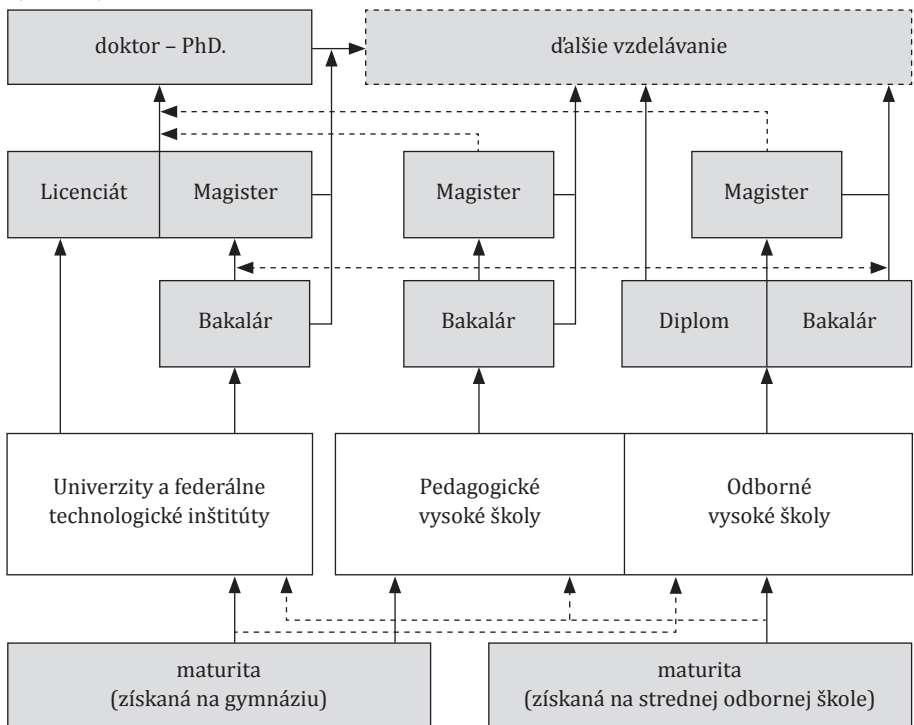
doktor – PhD.

ďalšie vzdelávanie

Licenciát

Magister

Magister

Magister

Bakalár

Bakalár

Diplom

Bakalár

Univerzity a federálne technologické inštitúty

Pedagogické vysoké školy

Odborné vysoké školy

maturita
(získaná na gymnáziu)

maturita
(získaná na strednej odbornej škole)